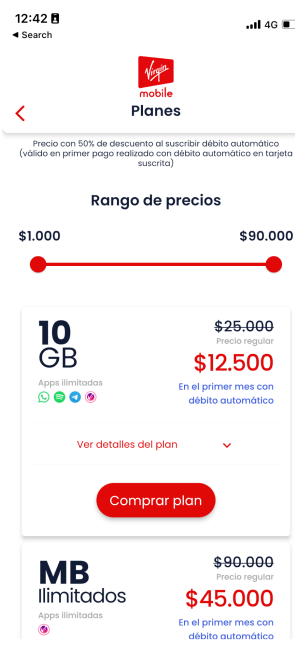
12:42
◂ Search
4G

Virgin mobile

Planes

Precio con 50% de descuento al suscribir débito automático (válido en primer pago realizado con débito automático en tarjeta suscrita)

Rango de precios

$1.000

$90.000

10 GB

Apps ilimitadas

~~$25.000~~

Precio regular

$12.500

En el primer mes con débito automático

Ver detalles del plan

Comprar plan

MB Ilimitados

Apps ilimitadas

~~$90.000~~

Precio regular

$45.000

En el primer mes con débito automático